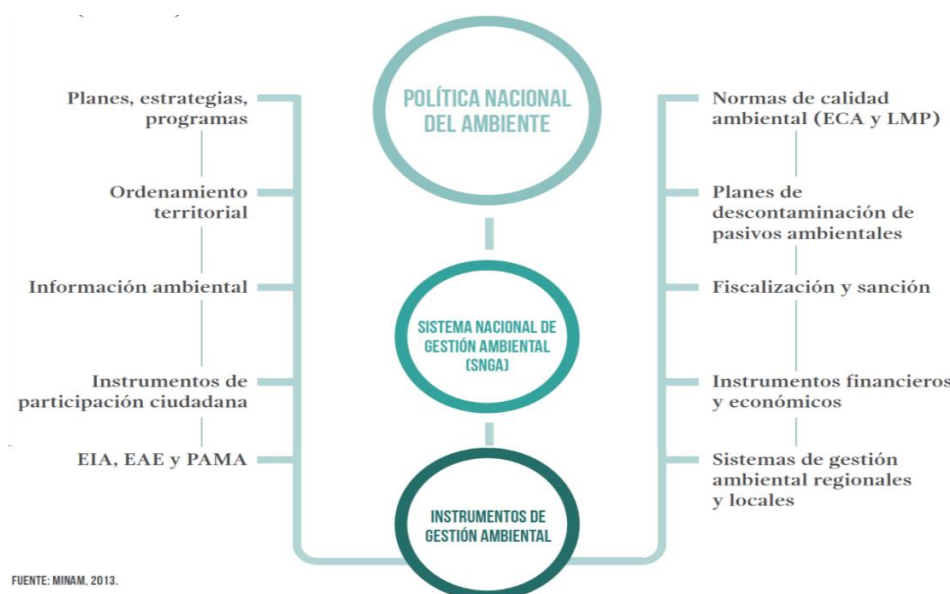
POLÍTICA NACIONAL DEL AMBIENTE

Planes, estrategias, programas

Ordenamiento territorial

Información ambiental

Instrumentos de participación ciudadana

EIA, EAE y PAMA

Normas de calidad ambiental (ECA y LMP)

Planes de descontaminación de pasivos ambientales

Fiscalización y sanción

Instrumentos financieros y económicos

Sistemas de gestión ambiental regionales y locales

SISTEMA NACIONAL DE GESTIÓN AMBIENTAL (SNGA)

INSTRUMENTOS DE GESTIÓN AMBIENTAL

FUENTE: MINAM, 2013.